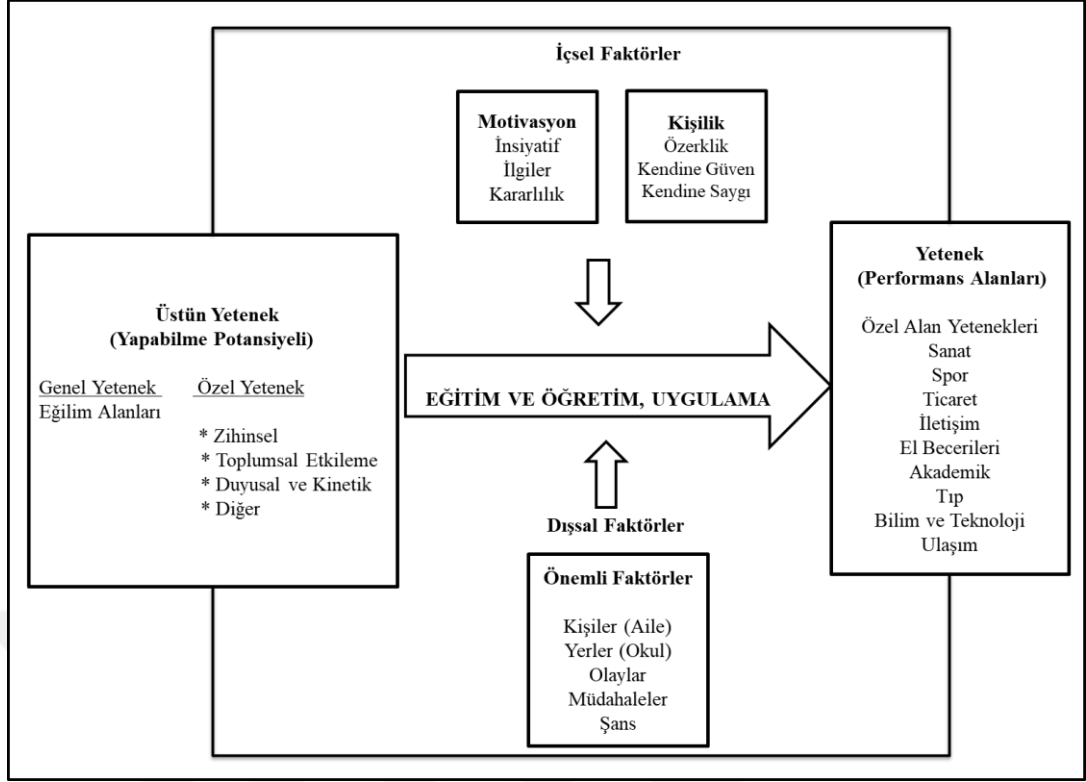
İçsel Faktörler

Motivasyon
İnsiyatif
İlgiler
Kararlılık

Kişilik
Özerklik
Kendine Güven
Kendine Saygı

Üstün Yetenek
(Yapabilme Potansiyeli)

Genel Yetenek
Eğilim Alanları

Özel Yetenek
* Zihinsel
* Toplumsal Etkileme
* Duyusal ve Kinetik
* Diğer

EĞİTİM VE ÖĞRETİM, UYGULAMA

Yetenek
(Performans Alanları)

Özel Alan Yetenekleri
Sanat
Spor
Ticaret
İletişim
El Becerileri
Akademik
Tıp
Bilim ve Teknoloji
Ulaşım

Dışsal Faktörler

Önemli Faktörler
Kişiler (Aile)
Yerler (Okul)
Olaylar
Müdahaleler
Şans